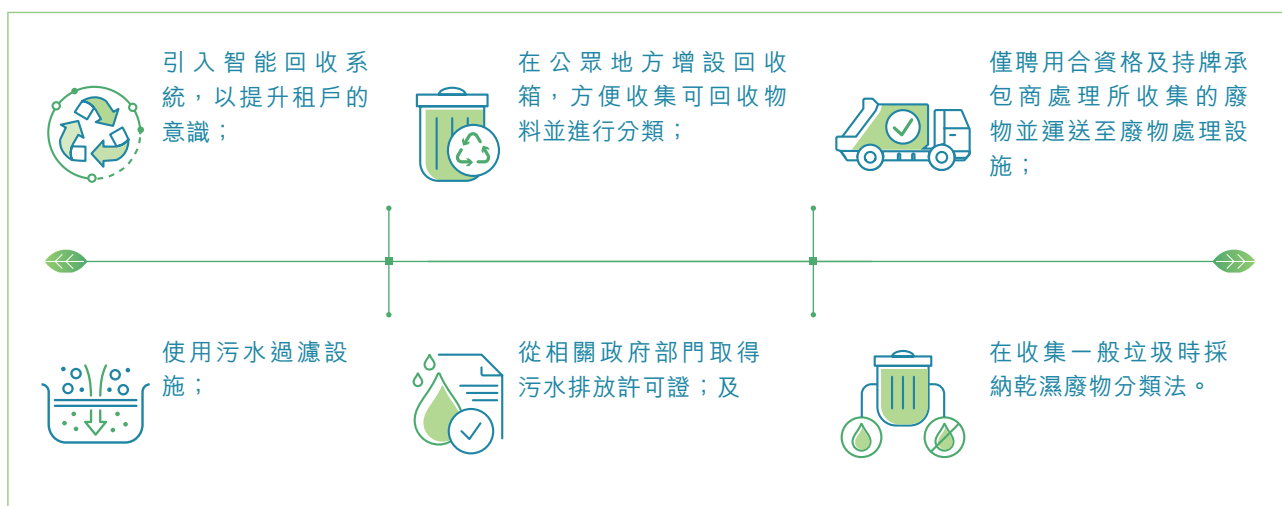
引入智能回收系統，以提升租戶的意識；

在公眾地方增設回收箱，方便收集可回收物料並進行分類；

僅聘用合資格及持牌承包商處理所收集的廢物並運送至廢物處理設施；

使用污水過濾設施；

從相關政府部門取得污水排放許可證；及

在收集一般垃圾時採納乾濕廢物分類法。